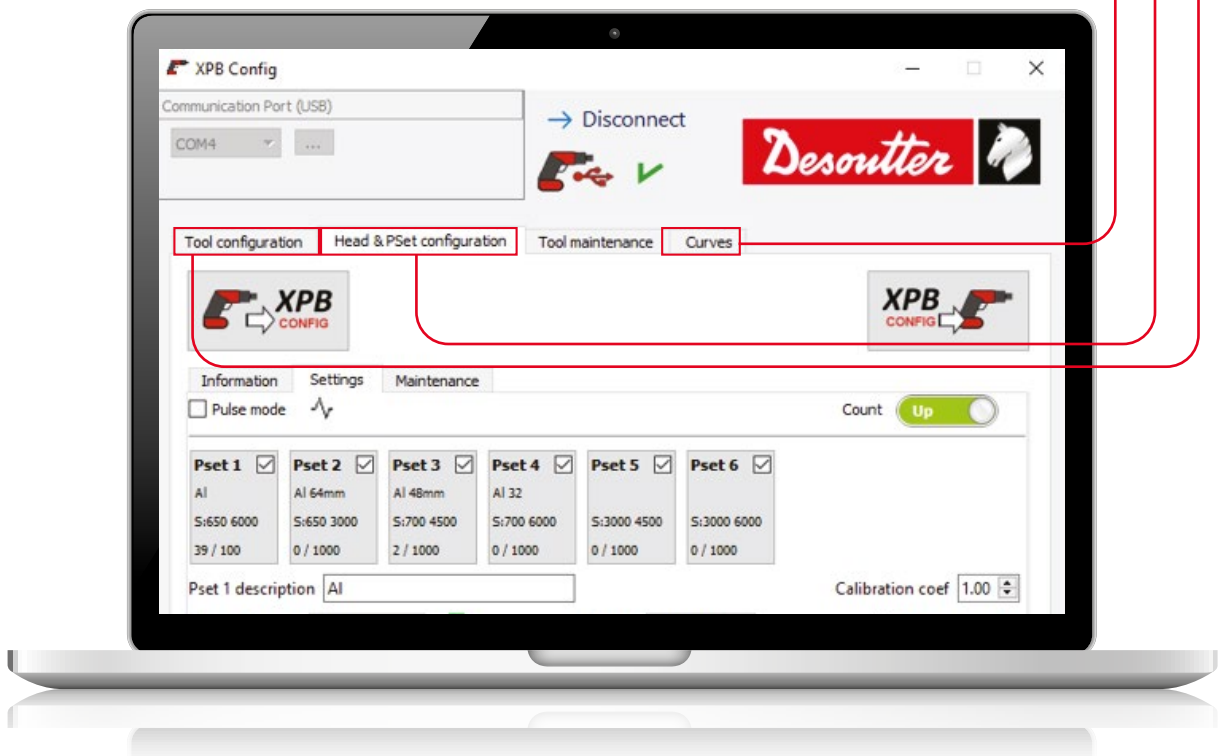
XPB Config

Communication Port (USB)

COM4 ...

→ Disconnect

Desoutter

Tool configuration | Head & PSet configuration | Tool maintenance | Curves

XPB CONFIG

XPB CONFIG

Information | Settings | Maintenance

Pulse mode

Count Up

| Pset 1 | Pset 2 | Pset 3 | Pset 4 | Pset 5 | Pset 6 |
|---|---|---|---|---|---|
| Al | Al 64mm | Al 48mm | Al 32 | | |
| S:650 6000 | S:650 3000 | S:700 4500 | S:700 6000 | S:3000 4500 | S:3000 6000 |
| 39 / 100 | 0 / 1000 | 2 / 1000 | 0 / 1000 | 0 / 1000 | 0 / 1000 |

Pset 1 description Al

Calibration coef 1.00